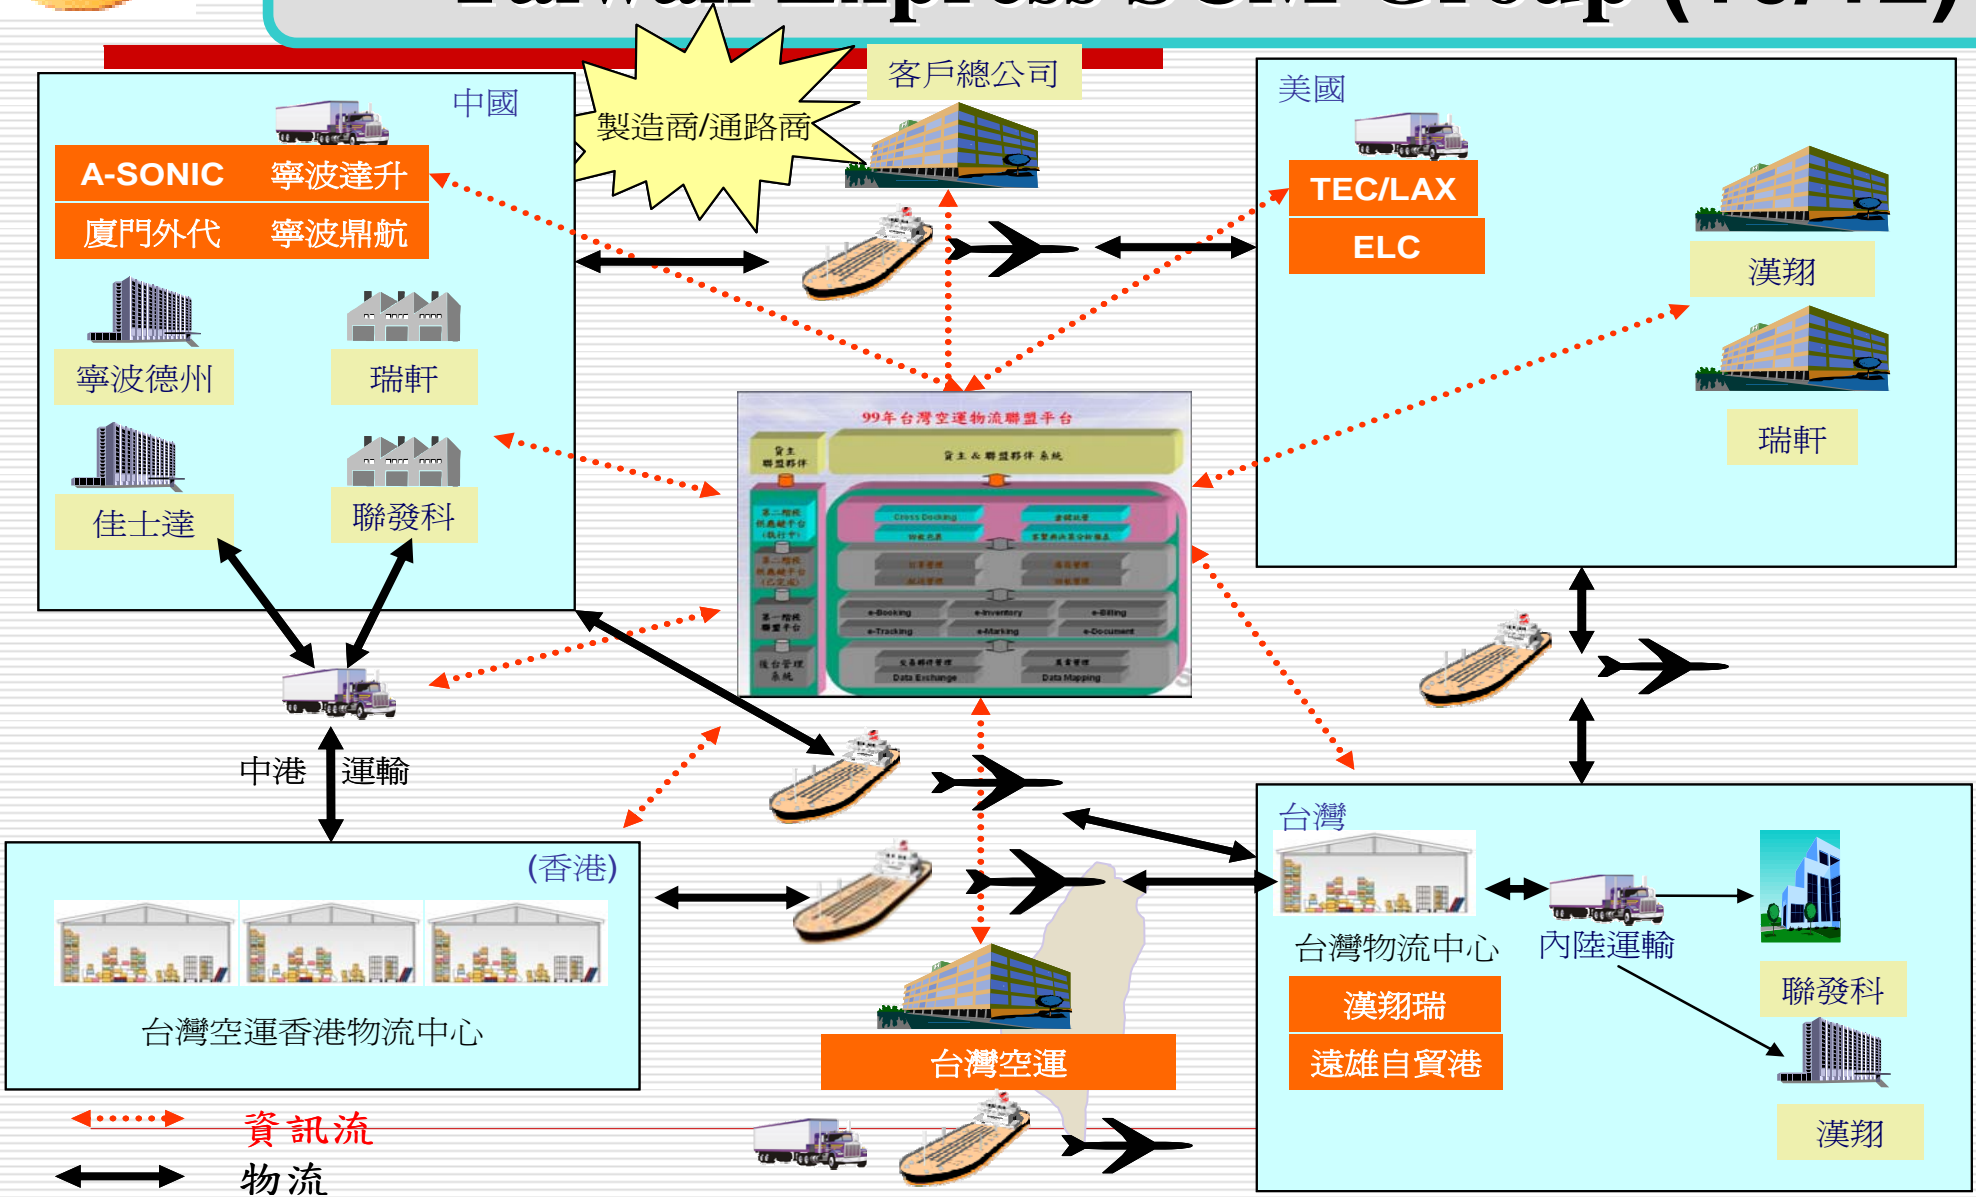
客戶總公司

製造商/通路商

中國

A-SONIC 寧波達升
廈門外代 寧波鼎航

寧波德州
瑞軒
佳士達
聯發科

美國

TEC/LAX
ELC

漢翔
瑞軒

99年台灣空運物流聯盟平台

中港 運輸

(香港)

台灣空運香港物流中心

台灣空運

台灣

台灣物流中心
內陸運輸

漢翔瑞
遠雄自貿港

聯發科
漢翔

資訊流
物流